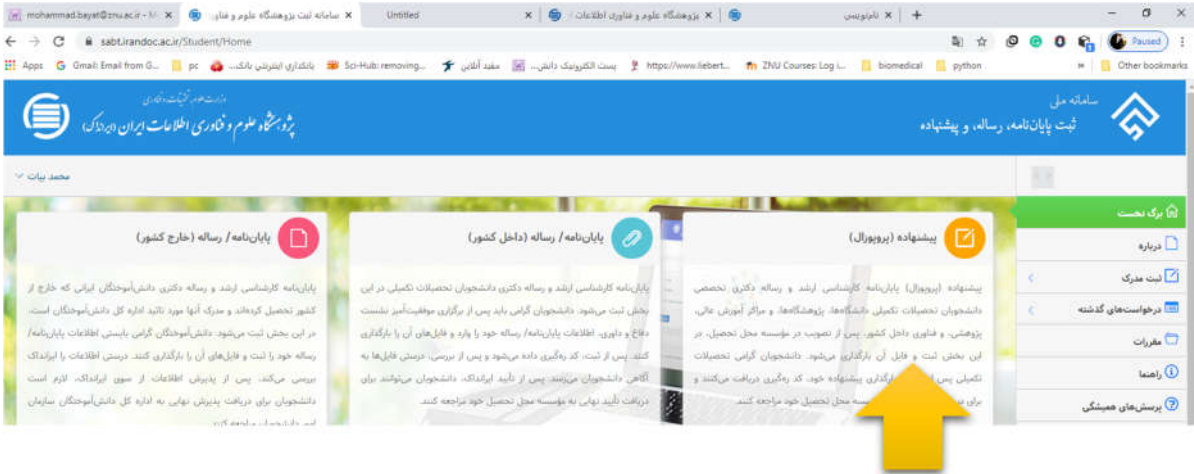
mohammad.bayat@znu.ac.ir - M × | سامانه ثبت پژوهشگاه علوم و فناو × | Untitled × | پژوهشگاه علوم و فناوری اطلاعات × | نامنویسی × | +

sabt.irandoc.ac.ir/Student/Home

Paused

Apps | Gmail: Email from G... | pc | بانکداری اینترنتی بانک... | Sci-Hub: removing... | مفید آنلاین | پست الکترونیک دانش... | https://www.liebert... | ZNU Courses: Log i... | biomedical | python | » | Other bookmarks

وزارت علوم، تحقیقات و فناوری
پژوهشگاه علوم و فناوری اطلاعات ایران (ایرانداک)

سامانه ملی
ثبت پایان‌نامه، رساله، و پیشنهاده

محمد بیات

برگ نخست
درباره
ثبت مدرک
درخواست‌های گذشته
مقررات
راهنما
پرسش‌های همیشگی

پایان‌نامه / رساله (خارج کشور)

پایان‌نامه کارشناسی ارشد و رساله دکتری دانش‌آموختگان ایرانی که خارج از کشور تحصیل کرده‌اند و مدرک آنها مورد تائید اداره کل دانش‌آموختگان است، در این بخش ثبت می‌شود. دانش‌آموختگان گرامی بایستی اطلاعات پایان‌نامه/ رساله خود را ثبت و فایل‌های آن را بارگذاری کنند. درستی اطلاعات را ایرانداک بررسی می‌کند. پس از پذیرش اطلاعات از سوی ایرانداک، لازم است دانش‌آموختگان برای دریافت پذیرش نهایی به اداره کل دانش‌آموختگان سازمان امور دانشجویان مراجعه کنند.

پایان‌نامه / رساله (داخل کشور)

پایان‌نامه کارشناسی ارشد و رساله دکتری دانشجویان تحصیلات تکمیلی در این بخش ثبت می‌شود. دانشجویان گرامی باید پس از برگزاری موفقیت‌آمیز نشست دفاع و داوری، اطلاعات پایان‌نامه/ رساله خود را وارد و فایل‌های آن را بارگذاری کنند. پس از ثبت، کد رهگیری داده می‌شود و پس از بررسی، درستی فایل‌ها به آگاهی دانشجویان می‌رسد. پس از تأیید ایرانداک، دانشجویان می‌توانند برای دریافت تأیید نهایی به موسسه محل تحصیل خود مراجعه کنند.

پیشنهاده (پروپوزال)

پیشنهاده (پروپوزال) پایان‌نامه کارشناسی ارشد و رساله دکتری تخصصی دانشجویان تحصیلات تکمیلی دانشگاه‌ها، پژوهشگاه‌ها، و مراکز آموزش عالی، پژوهشی، و فناوری داخل کشور، پس از تصویب در موسسه محل تحصیل، در این بخش ثبت و فایل آن بارگذاری می‌شود. دانشجویان گرامی تحصیلات تکمیلی پس از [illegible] بارگذاری پیشنهاده خود، کد رهگیری دریافت می‌کنند و برای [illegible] موسسه محل تحصیل خود مراجعه کنند.